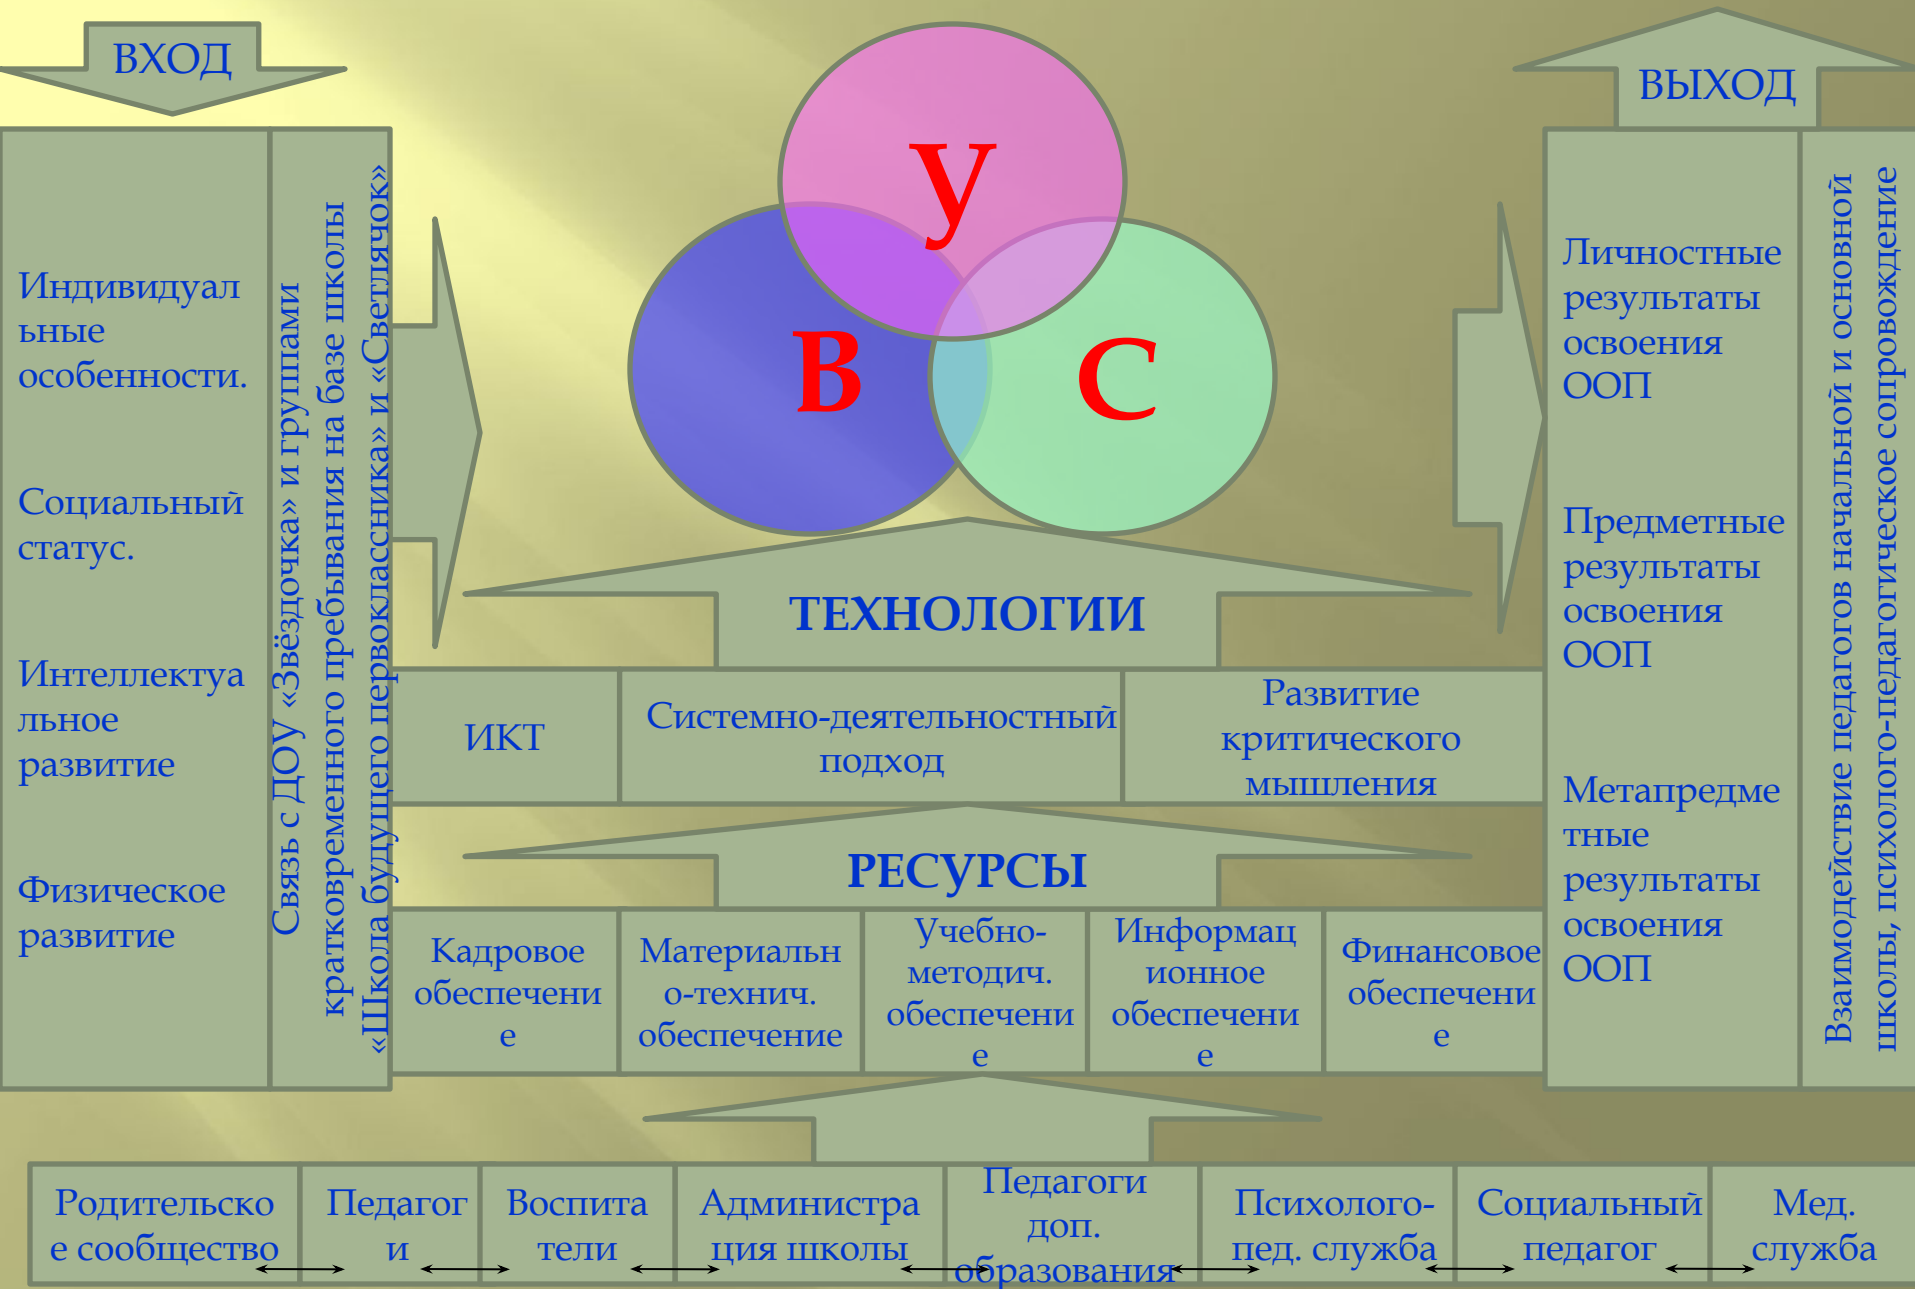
ВХОД

Индивидуальные особенности.

Социальный статус.

Интеллектуальное развитие

Физическое развитие

Связь с ДОУ «Звёздочка» и группами кратковременного пребывания на базе школы «Школа будущего первоклассника» и «Светлячок»

У

В

С

ТЕХНОЛОГИИ

| ИКТ | Системно-деятельностный подход | Развитие критического мышления |
|---|---|---|

РЕСУРСЫ

| Кадровое обеспечение | Материально-технич. обеспечение | Учебно-методич. обеспечение | Информационное обеспечение | Финансовое обеспечение |
|---|---|---|---|---|

ВЫХОД

Личностные результаты освоения ООП

Предметные результаты освоения ООП

Метапредметные результаты освоения ООП

Взаимодействие педагогов начальной и основной школы, психолого-педагогическое сопровождение

| Родительское сообщество | Педагоги | Воспитатели | Администрация школы | Педагоги доп. образования | Психолого-пед. служба | Социальный педагог | Мед. служба |
|---|---|---|---|---|---|---|---|